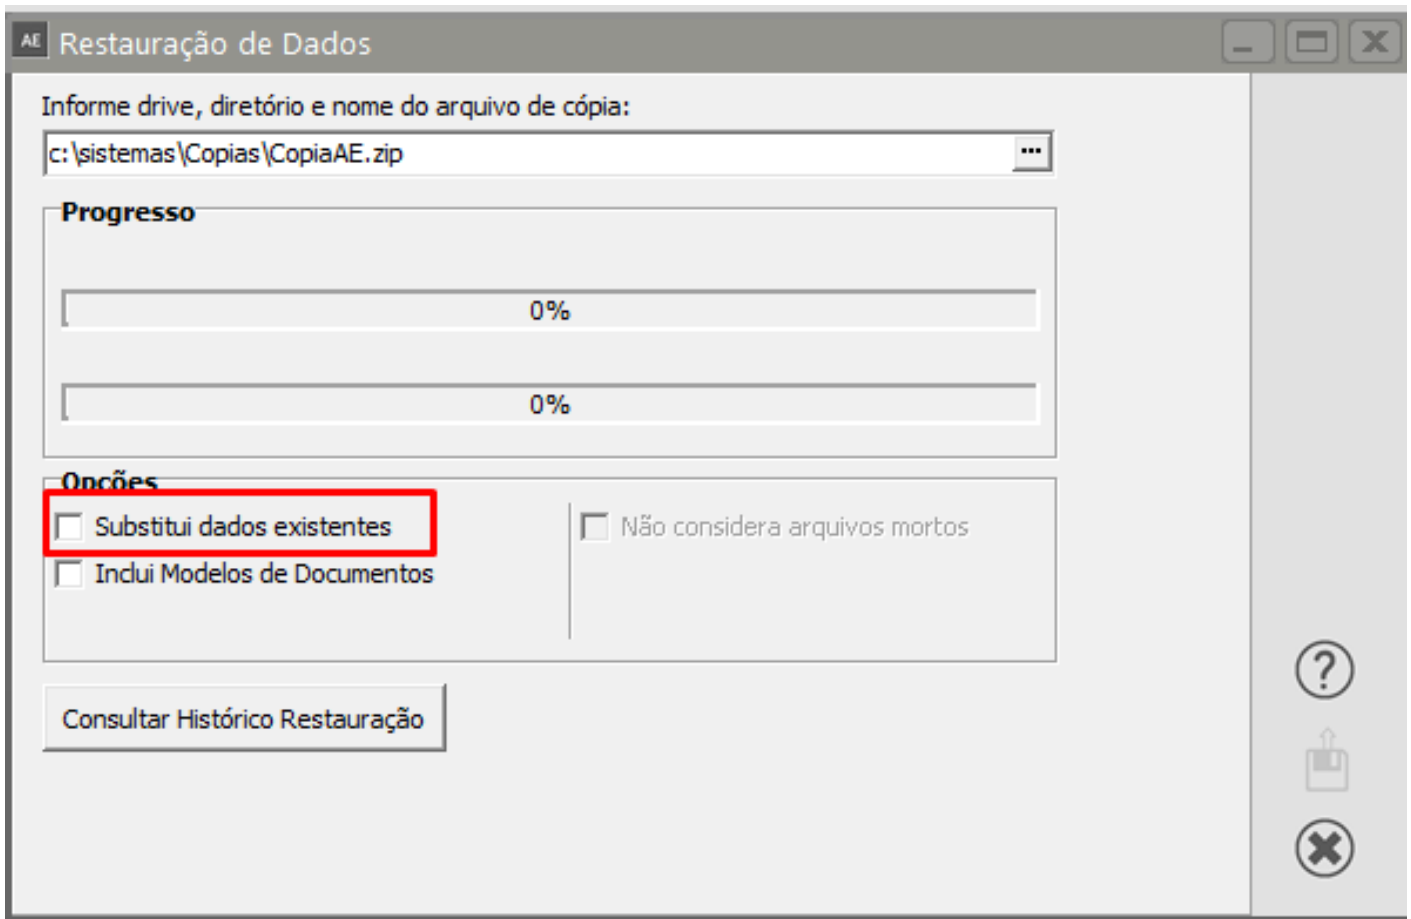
AE Restauração de Dados

Informe drive, diretório e nome do arquivo de cópia:

c:\sistemas\Copias\CopiaAE.zip

...

Progresso

0%

0%

Opções

Substitui dados existentes

Inclui Modelos de Documentos

Não considera arquivos mortos

Consultar Histórico Restauração